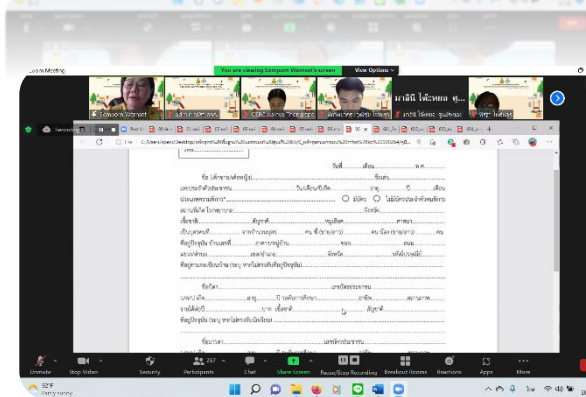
Zoom Meeting

You are viewing Somporn Wannet's screen

View Options

มานิติ ได้ทะหยอ ศู...

Recording

C:/Users/...

วันที่............เดือน.......................พ.ศ...........

ชื่อ (เด็กชาย/เด็กหญิง)......................................................ชื่อเล่น.........................

เลขประจำตัวประชาชน.....................................วันเดือนปีเกิด..........................อายุ...........ปี...........เดือน

บัตรแสดงสิทธิ์การ* ................................................ ◯ มีบัตร ◯ ไม่มีบัตรประจำตัวคนพิการ

สถานที่เกิด โรงพยาบาล.................................................................จังหวัด..........................................

เชื้อชาติ...........................สัญชาติ................................หมู่เลือด...........................ศาสนา......................

เรียนบุตรคนที่...................จากจำนวนบุตร.....................คน พี่ (ชาย/สาว)..............คน น้อง (ชาย/สาว)...........คน

ที่อยู่ปัจจุบัน บ้านเลขที่..................อาคาร/หมู่บ้าน.............................ซอย....................................ถนน...............

แขวง/ตำบล............................เขต/อำเภอ...............................จังหวัด...........................รหัสไปรษณีย์.............

ที่อยู่ตามทะเบียนบ้าน (ระบุ หากไม่ตรงกับที่อยู่ปัจจุบัน).........................................................................

ชื่อบิดา..................................................................เลขบัตรประชาชน.......................................

วัน/เดือน/ปีเกิด.........................อายุ...............ปี วุฒิการศึกษา.......................อาชีพ.......................สถานภาพ..............

รายได้ต่อปี.................................บาท เชื้อชาติ...............................................สัญชาติ...........................

ที่อยู่ปัจจุบัน (ระบุ หากไม่ตรงกับนักเรียน).............................................................................................

ชื่อมารดา.................................................................เลขบัตรประชาชน.......................................

Unmute  Stop Video  Security  Participants 257  Chat  Share Screen  Pause/Stop Recording  Breakout Rooms  Reactions  Apps  More  End

32°F
Partly sunny